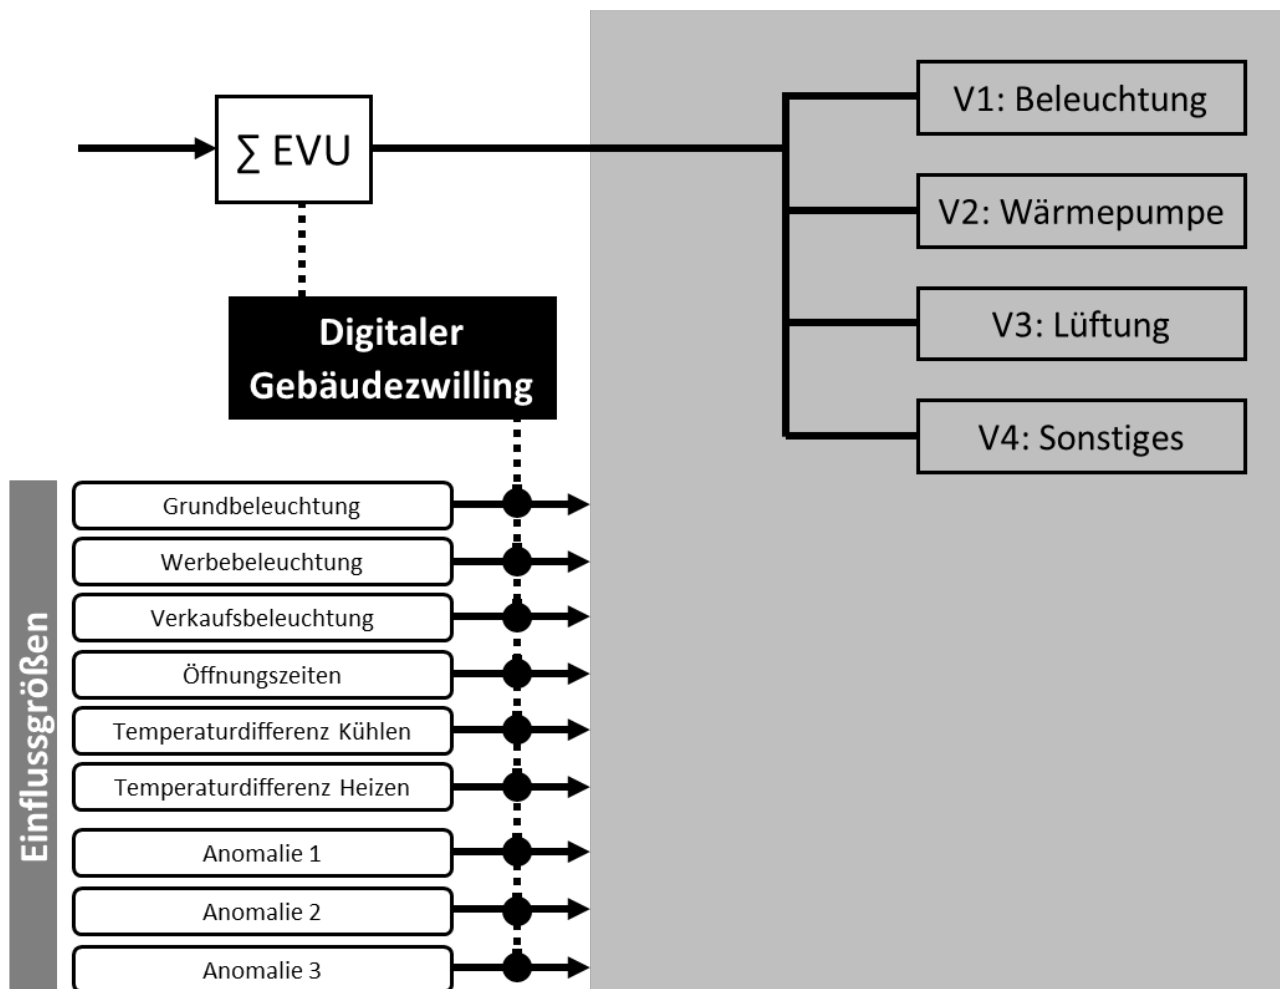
$\sum$ EVU

V1: Beleuchtung

V2: Wärmepumpe

V3: Lüftung

V4: Sonstiges

Digitaler Gebäudezwilling

Einflussgrößen

Grundbeleuchtung

Werbebeleuchtung

Verkaufsbeleuchtung

Öffnungszeiten

Temperaturdifferenz Kühlen

Temperaturdifferenz Heizen

Anomalie 1

Anomalie 2

Anomalie 3